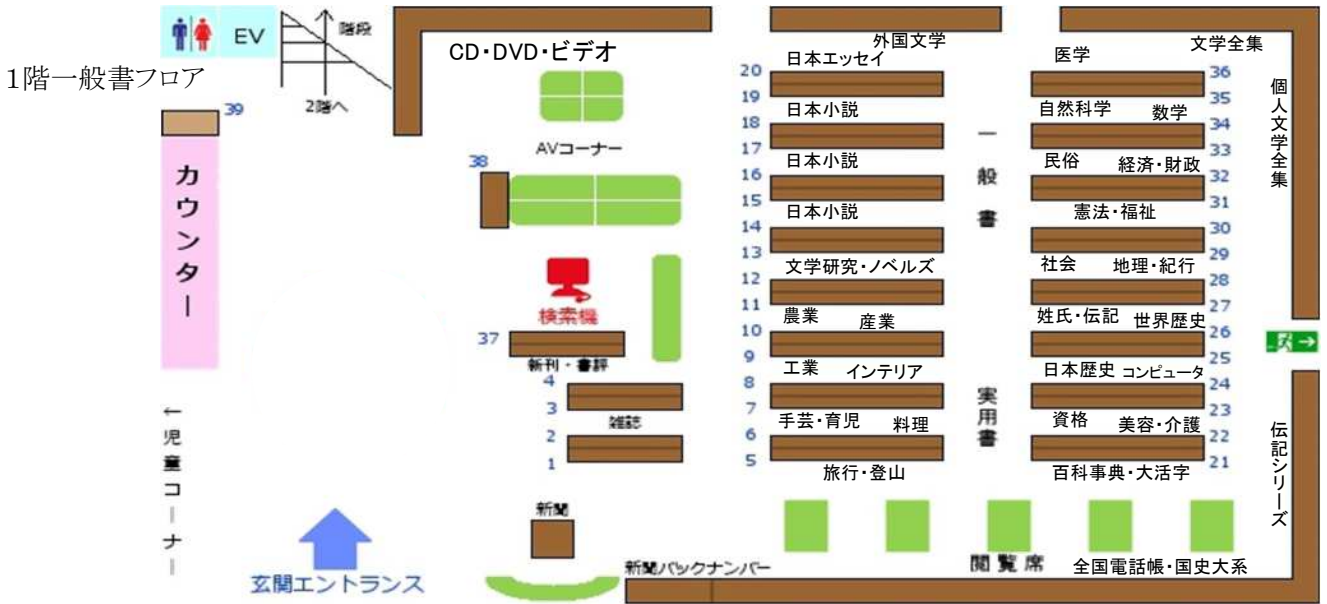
1階一般書フロア

EV
階段
2階へ
CD・DVD・ビデオ
39
カウンター
AVコーナー
38
検索機
37
新刊・書評
4
3
2
1
雑誌
←児童コーナー
新聞
玄関エントランス
新聞バックナンバー

外国文学
日本エッセイ
20
19
日本小説
18
17
日本小説
16
15
日本小説
14
13
文学研究・ノベルズ
12
11
農業
産業
10
9
工業
インテリア
8
7
手芸・育児
料理
6
5
旅行・登山

一般書
実用書

医学
文学全集
36
35
自然科学
数学
34
33
民俗
経済・財政
32
31
憲法・福祉
30
29
社会
地理・紀行
28
27
姓氏・伝記
世界歴史
26
25
日本歴史
コンピュータ
24
23
資格
美容・介護
22
21
百科事典・大活字

個人文学全集
伝記シリーズ
閲覧席
全国電話帳・国史大系